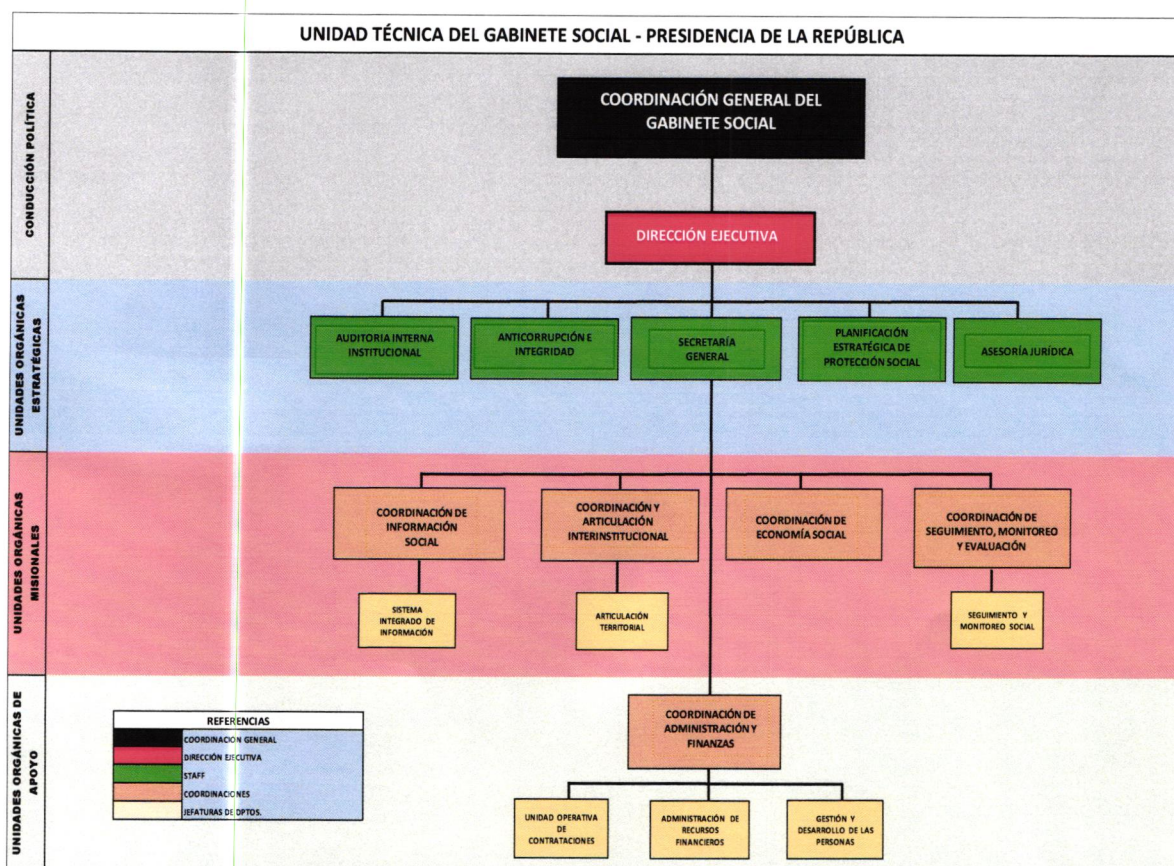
UNIDAD TÉCNICA DEL GABINETE SOCIAL - PRESIDENCIA DE LA REPÚBLICA

CONDUCCIÓN POLÍTICA

COORDINACIÓN GENERAL DEL GABINETE SOCIAL

DIRECCIÓN EJECUTIVA

UNIDADES ORGÁNICAS ESTRATÉGICAS

AUDITORIA INTERNA INSTITUCIONAL

ANTICORRUPCIÓN E INTEGRIDAD

SECRETARÍA GENERAL

PLANIFICACIÓN ESTRATÉGICA DE PROTECCIÓN SOCIAL

ASESORÍA JURÍDICA

UNIDADES ORGÁNICAS MISIONALES

COORDINACIÓN DE INFORMACIÓN SOCIAL

COORDINACIÓN Y ARTICULACIÓN INTERINSTITUCIONAL

COORDINACIÓN DE ECONOMÍA SOCIAL

COORDINACIÓN DE SEGUIMIENTO, MONITOREO Y EVALUACIÓN

SISTEMA INTEGRADO DE INFORMACIÓN

ARTICULACIÓN TERRITORIAL

SEGUIMIENTO Y MONITOREO SOCIAL

UNIDADES ORGÁNICAS DE APOYO

| REFERENCIAS |
|---|
| COORDINACION GENERAL |
| DIRECCIÓN EJECUTIVA |
| STAFF |
| COORDINACIONES |
| JEFATURAS DE DPTOS. |

COORDINACIÓN DE ADMINISTRACIÓN Y FINANZAS

UNIDAD OPERATIVA DE CONTRATACIONES

ADMINISTRACIÓN DE RECURSOS FINANCIEROS

GESTIÓN Y DESARROLLO DE LAS PERSONAS